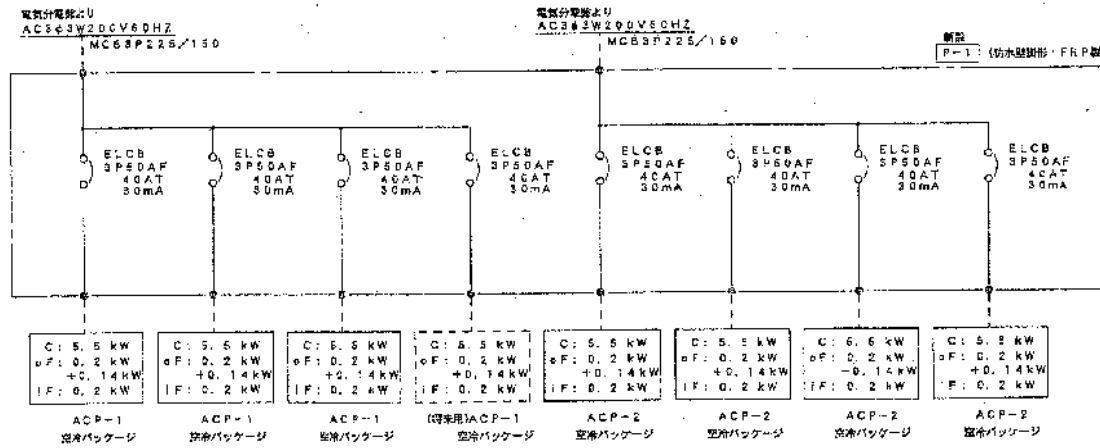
電気分電盤より
AC3φ3W200V60HZ
MCB3P225/150

電気分電盤より
AC3φ3W200V50HZ
MCB3P225/150

新設
P-1 (防水壁掛形・FRP製

ELCB
3P50AF
40AT
30mA

ELCB
3P50AF
40AT
30mA

ELCB
3P50AF
40AT
30mA

ELCB
3P50AF
40AT
30mA

ELCB
3P50AF
40AT
30mA

ELCB
3P50AF
40AT
30mA

ELCB
3P50AF
40AT
30mA

ELCB
3P50AF
40AT
30mA

C: 5.5 kW
oF: 0.2 kW
+0.14kW
iF: 0.2 kW
ACP-1
空冷パッケージ

C: 5.5 kW
oF: 0.2 kW
+0.14kW
iF: 0.2 kW
ACP-1
空冷パッケージ

C: 5.5 kW
oF: 0.2 kW
+0.14kW
iF: 0.2 kW
ACP-1
空冷パッケージ

C: 5.5 kW
oF: 0.2 kW
+0.14kW
iF: 0.2 kW
(将来用)ACP-1
空冷パッケージ

C: 5.5 kW
oF: 0.2 kW
+0.14kW
iF: 0.2 kW
ACP-2
空冷パッケージ

C: 5.5 kW
oF: 0.2 kW
+0.14kW
iF: 0.2 kW
ACP-2
空冷パッケージ

C: 5.5 kW
oF: 0.2 kW
+0.14kW
iF: 0.2 kW
ACP-2
空冷パッケージ

C: 5.5 kW
oF: 0.2 kW
+0.14kW
iF: 0.2 kW
ACP-2
空冷パッケージ